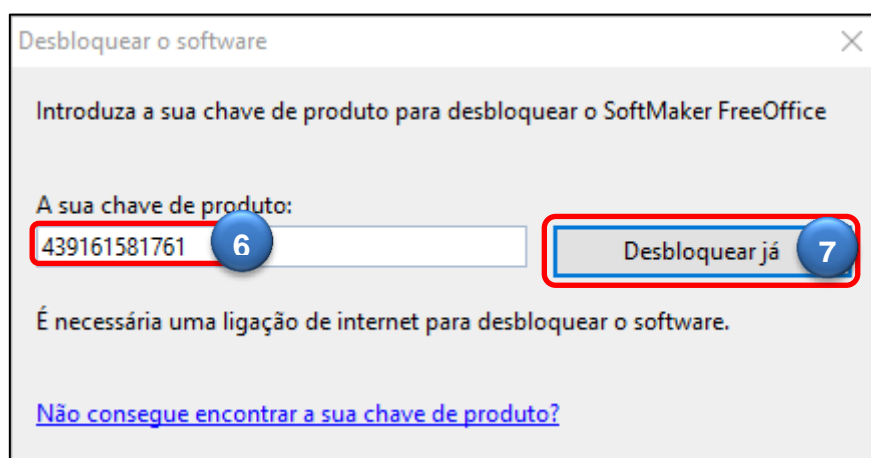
Desbloquear o software

Introduza a sua chave de produto para desbloquear o SoftMaker FreeOffice

A sua chave de produto:

439161581761

6

Desbloquear já

7

É necessária uma ligação de internet para desbloquear o software.

Não consegue encontrar a sua chave de produto?